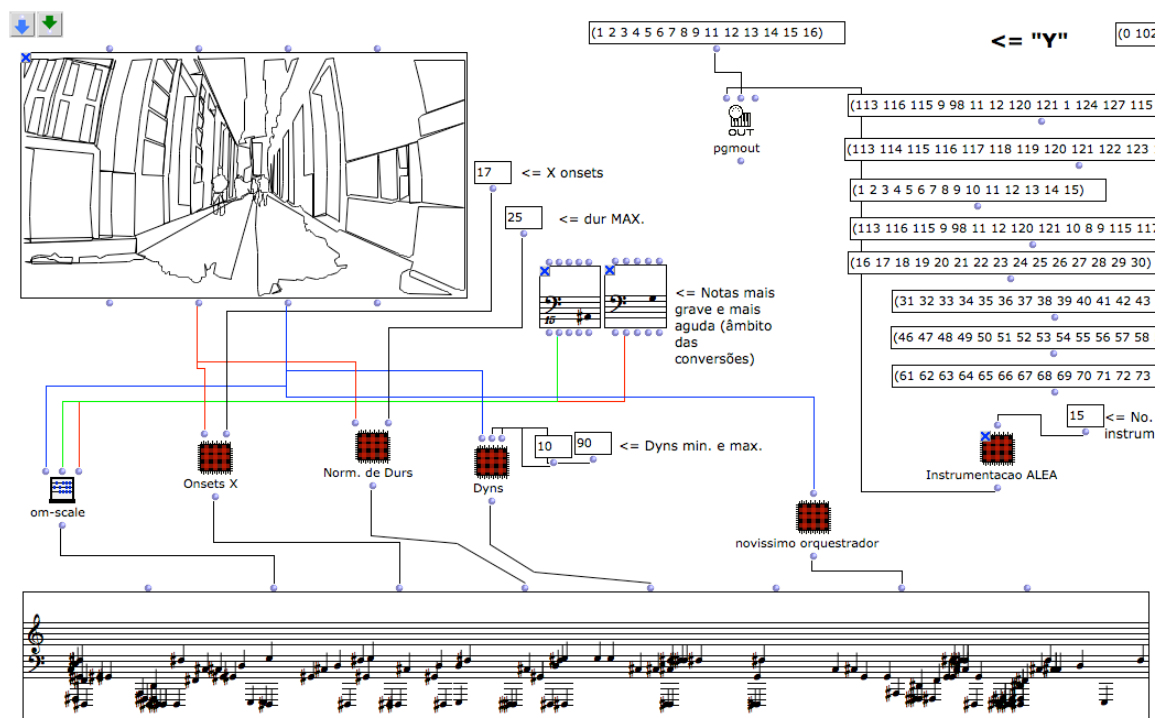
(1 2 3 4 5 6 7 8 9 11 12 13 14 15 16)

<= "Y"

(0 102

OUT
pgmout

(113 116 115 9 98 11 12 120 121 1 124 127 115

(113 114 115 116 117 118 119 120 121 122 123

(1 2 3 4 5 6 7 8 9 10 11 12 13 14 15)

(113 116 115 9 98 11 12 120 121 10 8 9 115 117

(16 17 18 19 20 21 22 23 24 25 26 27 28 29 30)

(31 32 33 34 35 36 37 38 39 40 41 42 43

(46 47 48 49 50 51 52 53 54 55 56 57 58

(61 62 63 64 65 66 67 68 69 70 71 72 73

17 <= X onsets

25 <= dur MAX.

<= Notas mais grave e mais aguda (âmbito das conversões)

15 <= No. instrum

10 90 <= Dyns min. e max.

om-scale

Onsets X

Norm. de Durs

Dyns

Instrumentacao ALEA

novissimo orquestrador